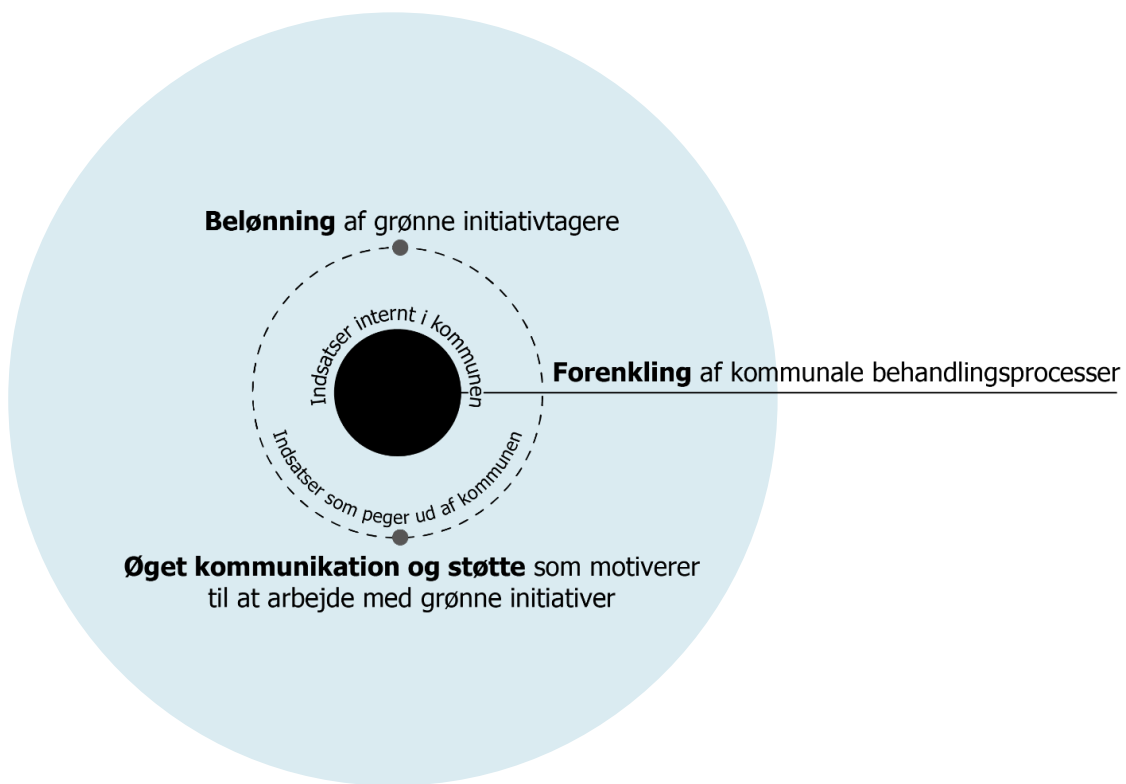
**Belønning** af grønne initiativtagere

Indsatser internt i kommunen

**Forenkling** af kommunale behandlingsprocesser

Indsatser som peger ud af kommunen

**Øget kommunikation og støtte** som motiverer til at arbejde med grønne initiativer